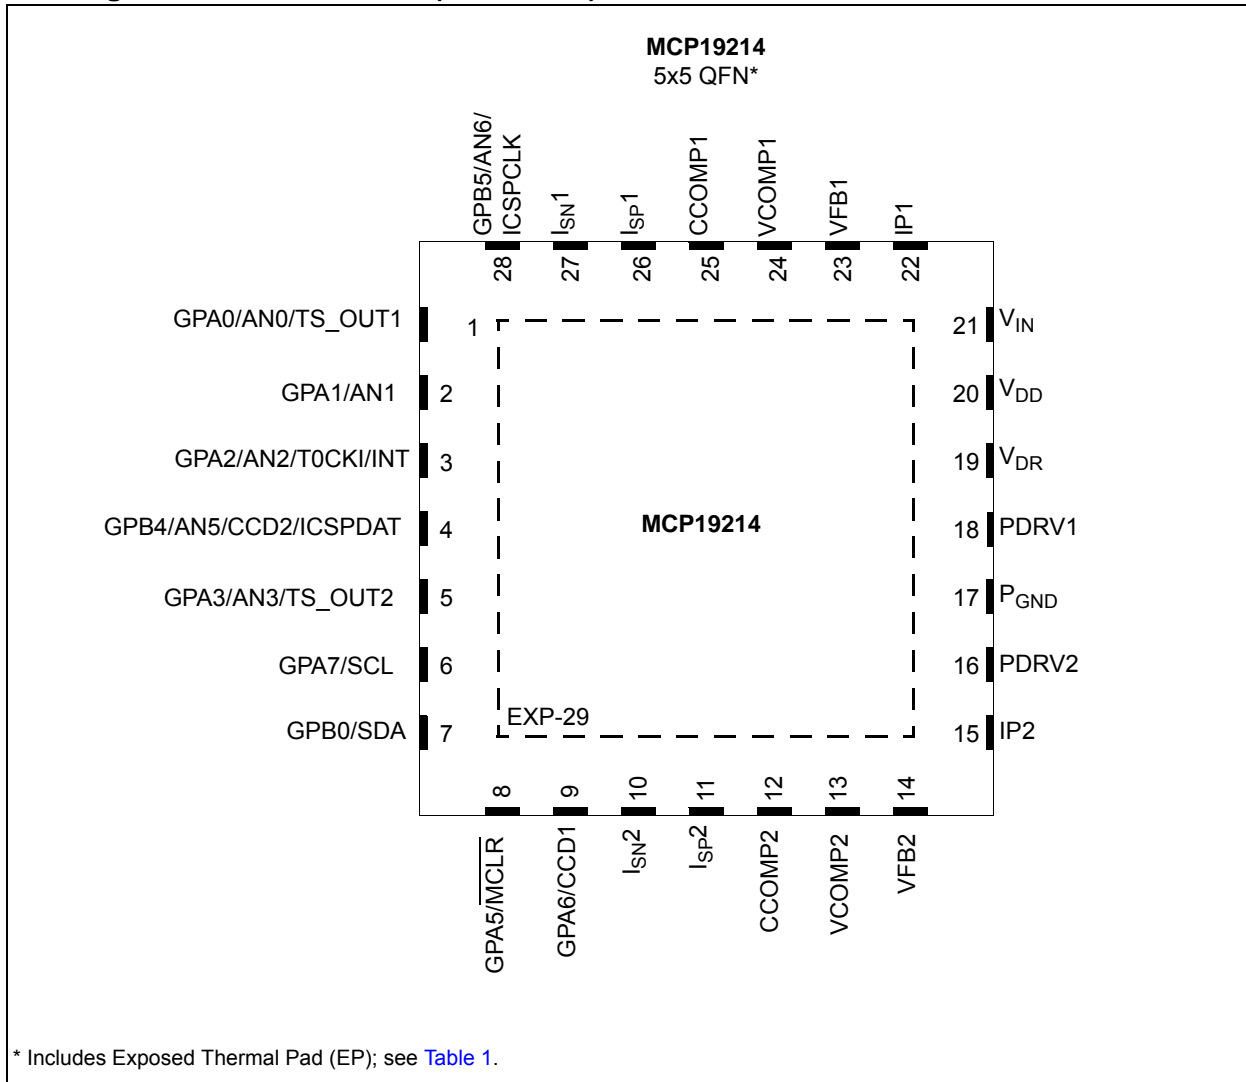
MCP19214
5x5 QFN*

GPB5/AN6/ICSPCLK
$I_{SN}1$
$I_{SP}1$
CCOMP1
VCOMP1
VFB1
IP1

28 27 26 25 24 23 22

GPA0/AN0/TS_OUT1 1
GPA1/AN1 2
GPA2/AN2/T0CKI/INT 3
GPB4/AN5/CCD2/ICSPDAT 4
GPA3/AN3/TS_OUT2 5
GPA7/SCL 6
GPB0/SDA 7

21 $V_{IN}$
20 $V_{DD}$
19 $V_{DR}$
18 PDRV1
17 $P_{GND}$
16 PDRV2
15 IP2

MCP19214

EXP-29

8 9 10 11 12 13 14

GPA5/$\overline{MCLR}$
GPA6/CCD1
$I_{SN}2$
$I_{SP}2$
CCOMP2
VCOMP2
VFB2

* Includes Exposed Thermal Pad (EP); see Table 1.